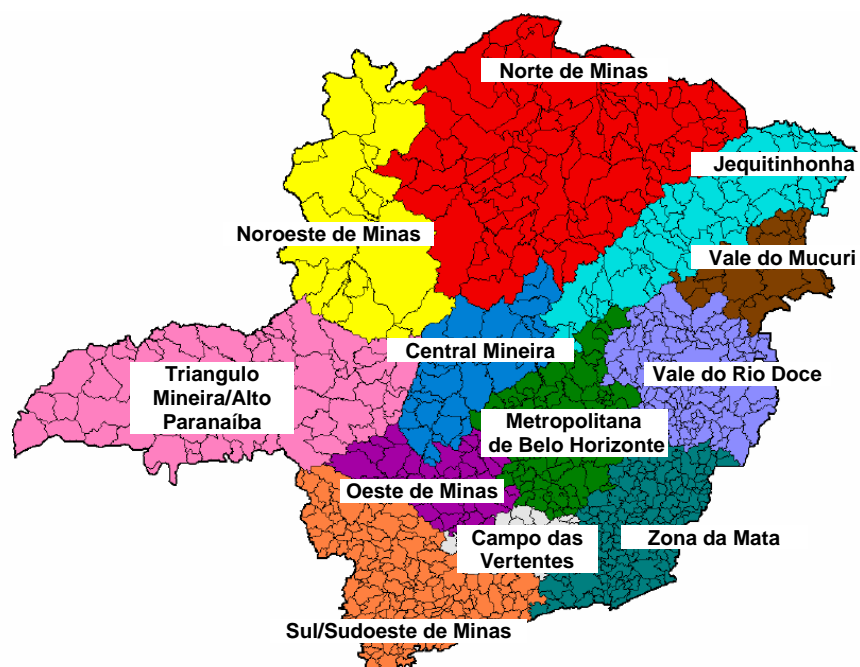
Norte de Minas

Jequitinhonha

Noroeste de Minas

Vale do Mucuri

Central Mineira

Triangulo Mineira/Alto Paranaíba

Vale do Rio Doce

Metropolitana de Belo Horizonte

Oeste de Minas

Campo das Vertentes

Zona da Mata

Sul/Sudoeste de Minas